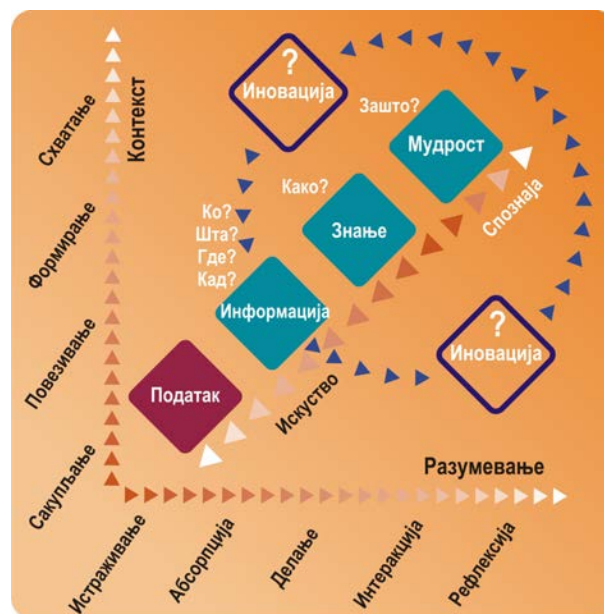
Контекст
Схватање
Формирање
Повезивање
Сакупљање

?
Иновација
Зашто?
Мудрост
Како?
Знање
Спознаја
Ко?
Шта?
Где?
Кад?
Информација
?
Иновација
Податак
Искуство

Разумевање

Истраживање
Абсорпција
Делање
Интеракција
Рефлексија